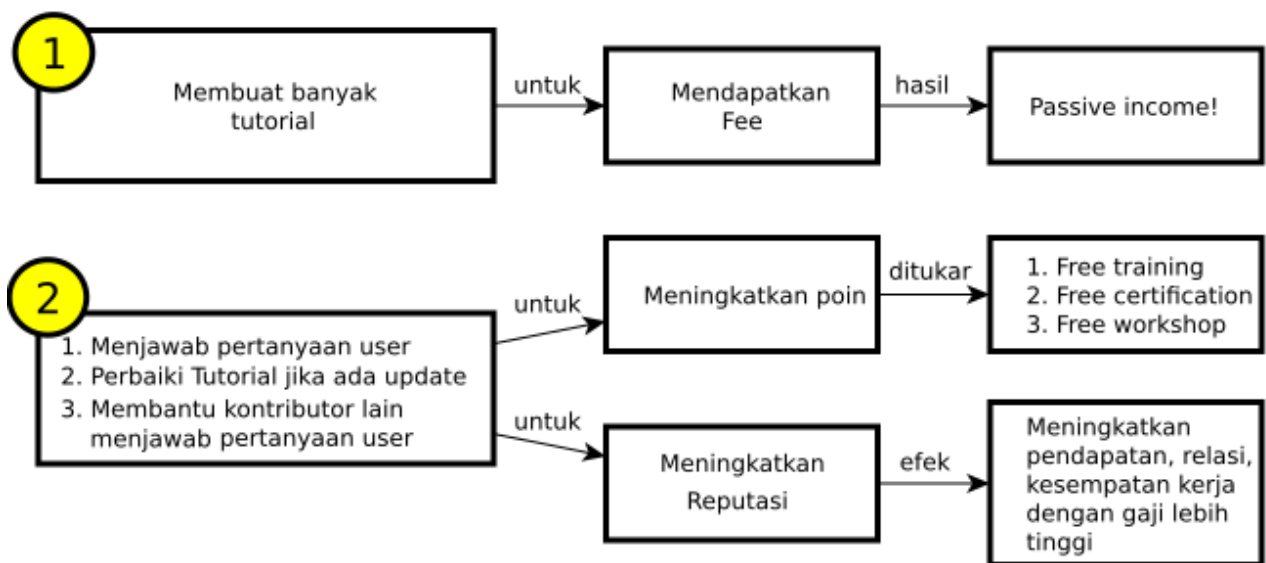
1

Membuat banyak tutorial

untuk

Mendapatkan Fee

hasil

Passive income!

2

1. Menjawab pertanyaan user
2. Perbaiki Tutorial jika ada update
3. Membantu kontributor lain menjawab pertanyaan user

untuk

Meningkatkan poin

ditukar

1. Free training
2. Free certification
3. Free workshop

untuk

Meningkatkan Reputasi

efek

Meningkatkan pendapatan, relasi, kesempatan kerja dengan gaji lebih tinggi